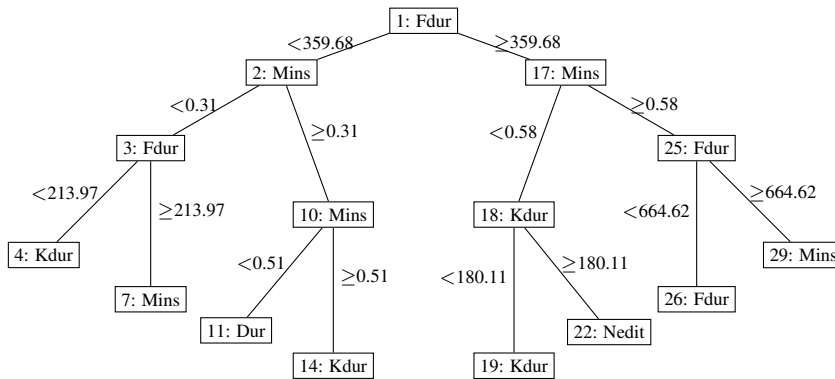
1: Fdur

$<359.68$

$\geq 359.68$

2: Mins

17: Mins

$<0.31$

$\geq 0.31$

$<0.58$

$\geq 0.58$

3: Fdur

25: Fdur

$<213.97$

$\geq 213.97$

10: Mins

18: Kdur

$<664.62$

$\geq 664.62$

4: Kdur

7: Mins

$<0.51$

$\geq 0.51$

$<180.11$

$\geq 180.11$

29: Mins

26: Fdur

11: Dur

22: Nedit

14: Kdur

19: Kdur